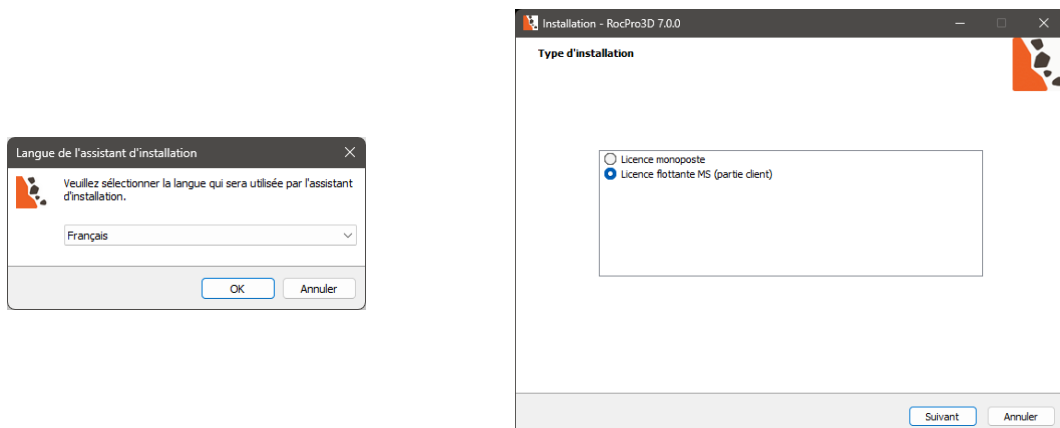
Langue de l'assistant d'installation

Veuillez sélectionner la langue qui sera utilisée par l'assistant d'installation.

Français

OK

Annuler

Installation - RocPro3D 7.0.0

Type d'installation

Licence monoposte

Licence flottante MS (partie client)

Suivant

Annuler